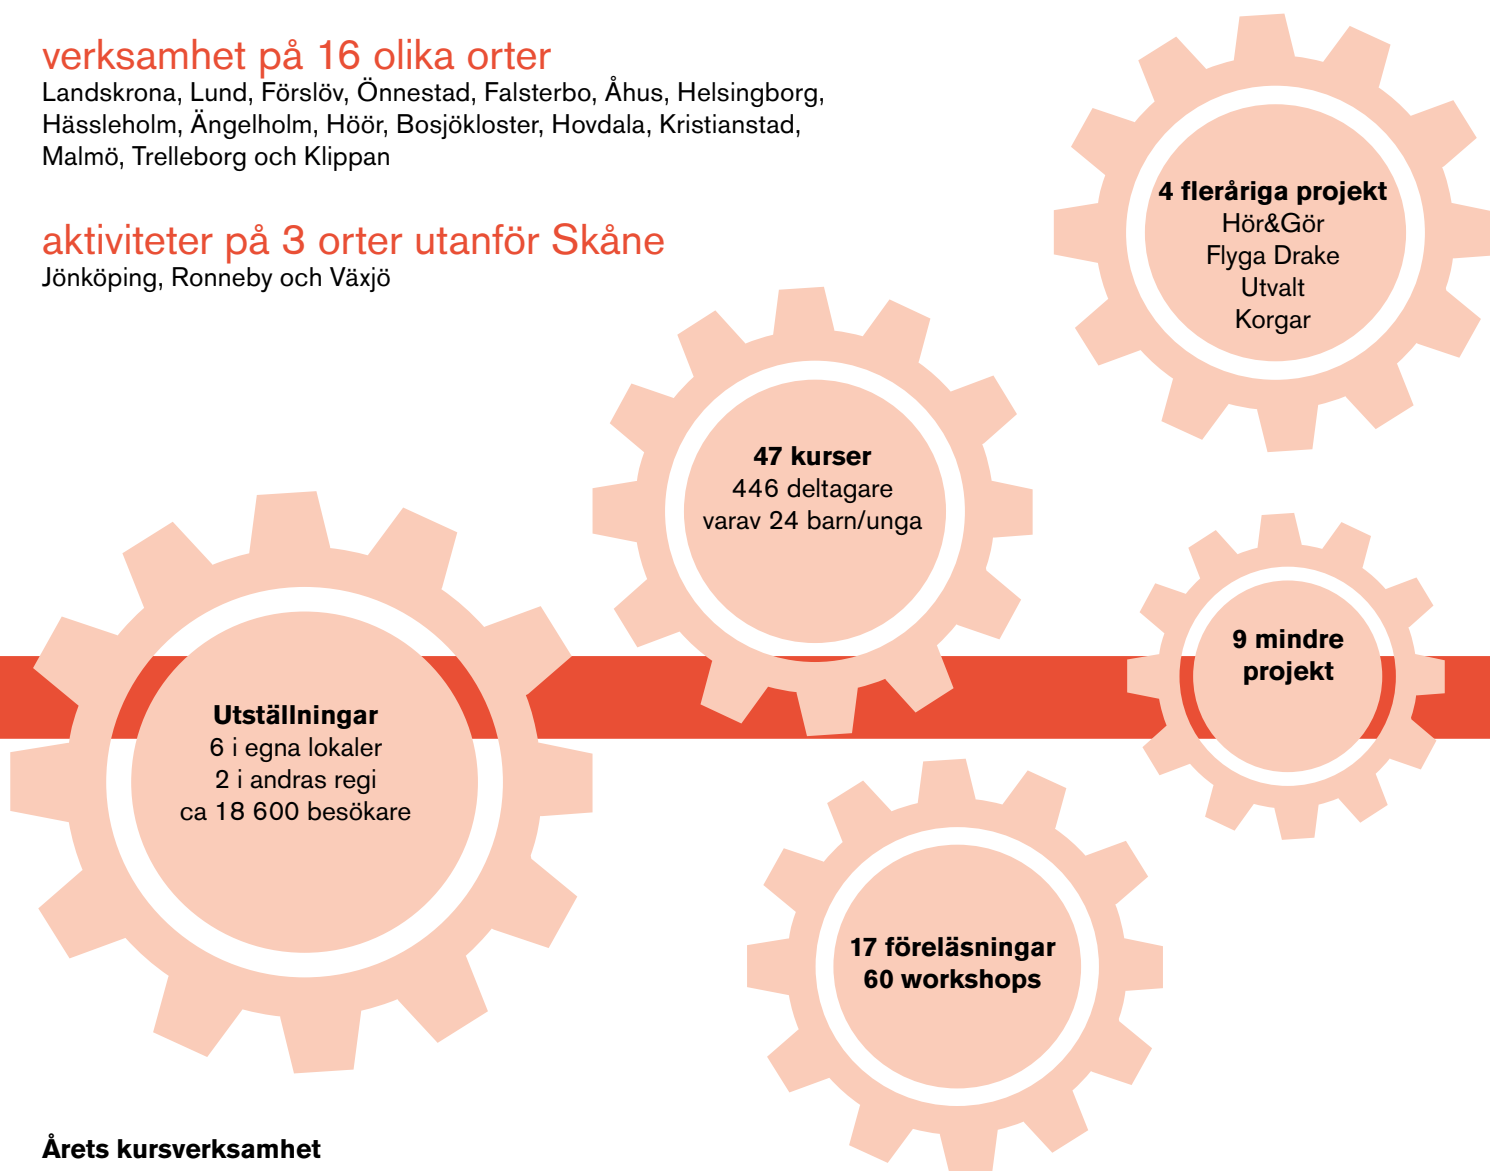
verksamhet på 16 olika orter
Landskrona, Lund, Förslöv, Önnestad, Falsterbo, Åhus, Helsingborg, Hässleholm, Ängelholm, Höör, Bosjökloster, Hovdala, Kristianstad, Malmö, Trelleborg och Klippan

aktiviteter på 3 orter utanför Skåne
Jönköping, Ronneby och Växjö

4 fleråriga projekt
Hör&Gör
Flyga Drake
Utvalt
Korgar

47 kurser
446 deltagare
varav 24 barn/unga

9 mindre projekt

Utställningar
6 i egna lokaler
2 i andras regi
ca 18 600 besökare

17 föreläsningar
60 workshops

Årets kursverksamhet